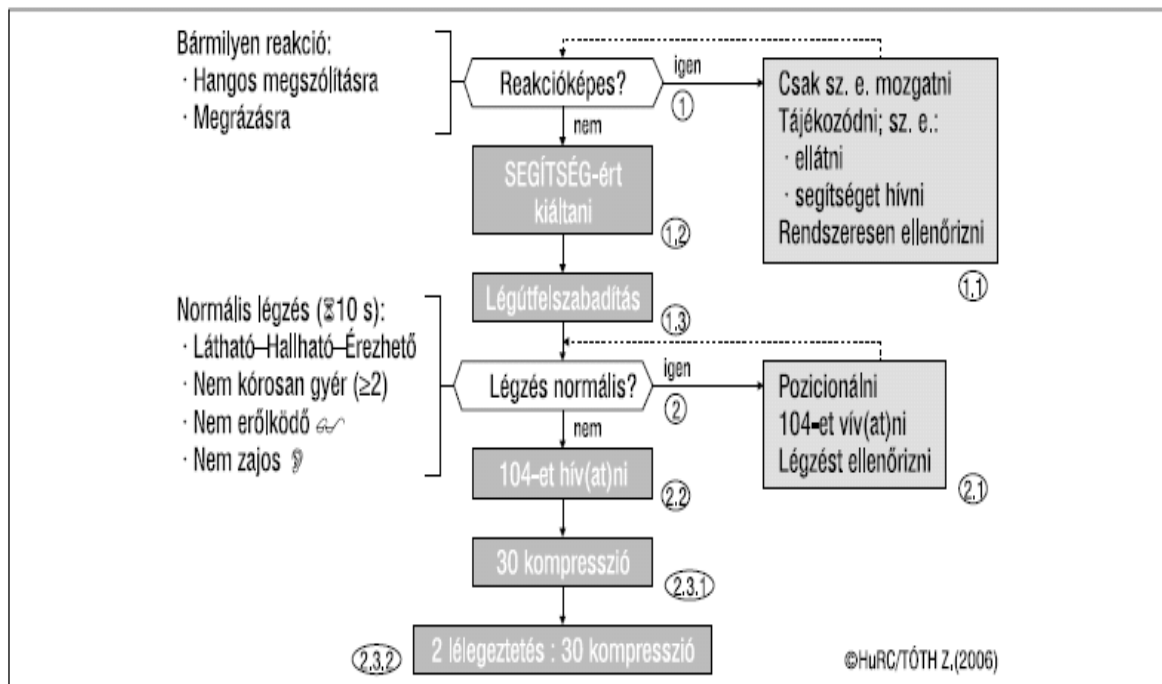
Bármilyen reakció:
· Hangos megszólításra
· Megrázásra

Reakcióképes?

igen

①

nem

Csak sz. e. mozgatni
Tájékozódni; sz. e.:
· ellátni
· segítséget hívni
Rendszeresen ellenőrizni

1.1

SEGÍTSÉG-ért kiáltani

1.2

Légútfelszabadítás

1.3

Normális légzés (⧗10 s):
· Látható–Hallható–Érezhető
· Nem kórosan gyér (≥2)
· Nem erőlködő
· Nem zajos

Légzés normális?

igen

②

nem

Pozicionálni
104-et vív(at)ni
Légzést ellenőrizni

2.1

104-et hív(at)ni

2.2

30 kompresszió

2.3.1

2.3.2

2 lélegeztetés : 30 kompresszió

©HuRC/TÓTH Z.(2006)